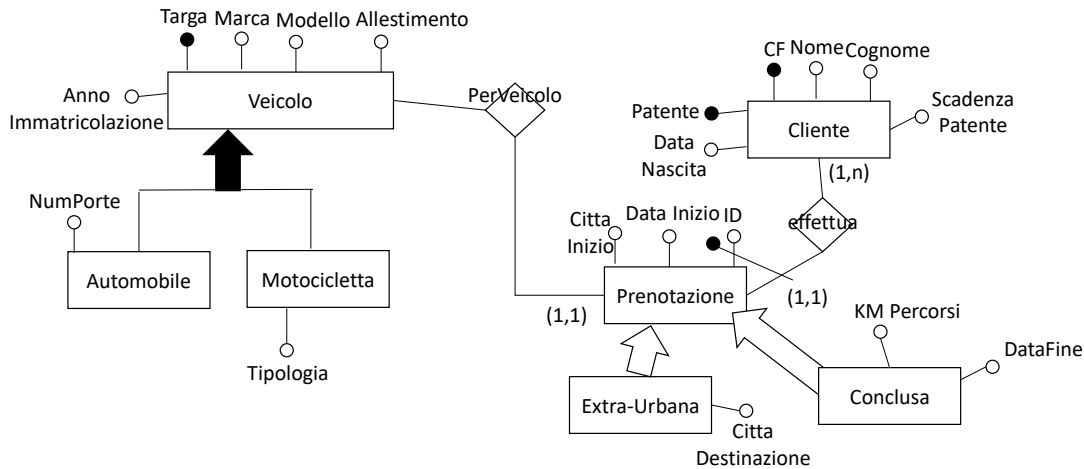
Targa Marca Modello Allestimento

Anno Immatricolazione

Veicolo

PerVeicolo

CF Nome Cognome

Patente

Cliente

Scadenza Patente

Data Nascita

(1,n)

NumPorte

Automobile

Motocicletta

Tipologia

Citta Inizio

Data Inizio

ID

effettua

Prenotazione

(1,1)

(1,1)

KM Percorsi

DataFine

Extra-Urbana

Conclusa

Citta Destinazione